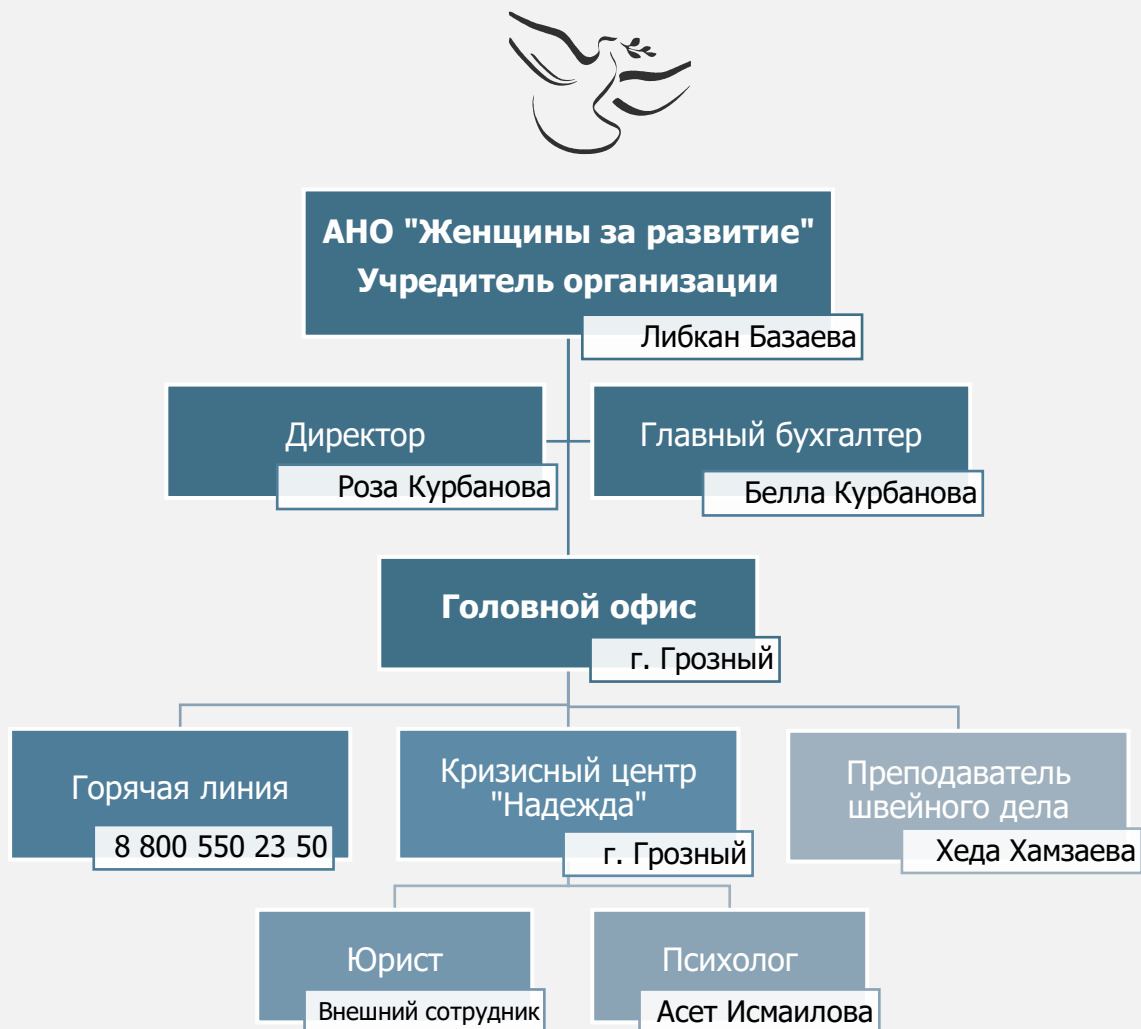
АНО "Женщины за развитие"
Учредитель организации

Либкан Базаева

Директор

Роза Курбанова

Главный бухгалтер

Белла Курбанова

Головной офис

г. Грозный

Горячая линия

8 800 550 23 50

Кризисный центр "Надежда"

г. Грозный

Преподаватель швейного дела

Хеда Хамзаева

Юрист

Внешний сотрудник

Психолог

Асет Исмаилова